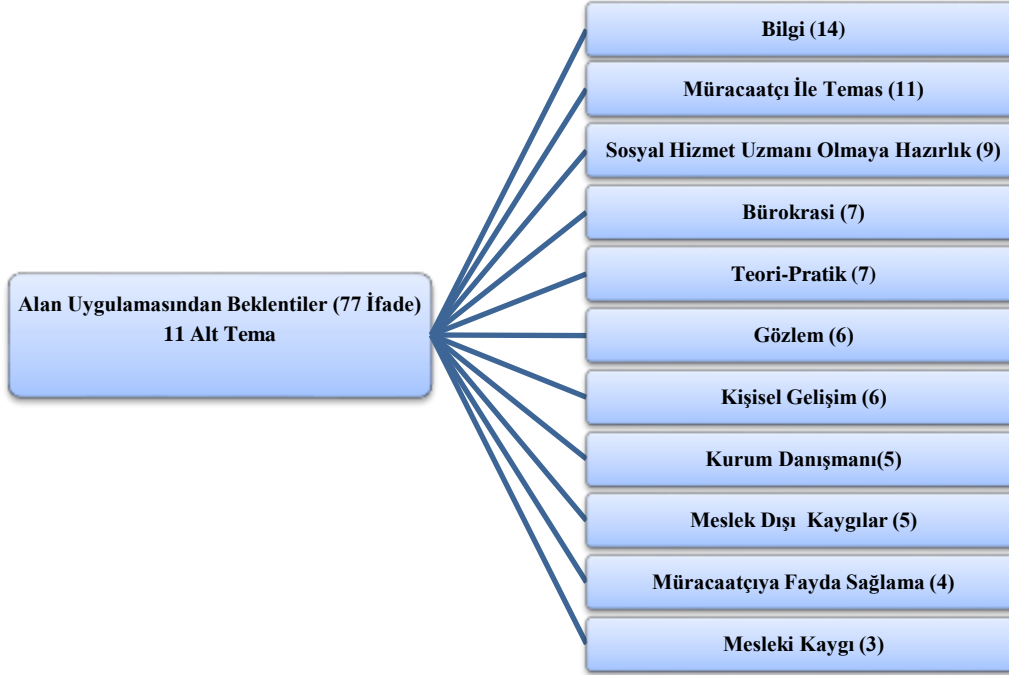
Alan Uygulamasından Beklentiler (77 İfade)
11 Alt Tema

Bilgi (14)

Müracaatçı İle Temas (11)

Sosyal Hizmet Uzmanı Olmaya Hazırlık (9)

Bürokrasi (7)

Teori-Pratik (7)

Gözlem (6)

Kişisel Gelişim (6)

Kurum Danışmanı(5)

Meslek Dışı Kaygılar (5)

Müracaatçıya Fayda Sağlama (4)

Mesleki Kaygı (3)